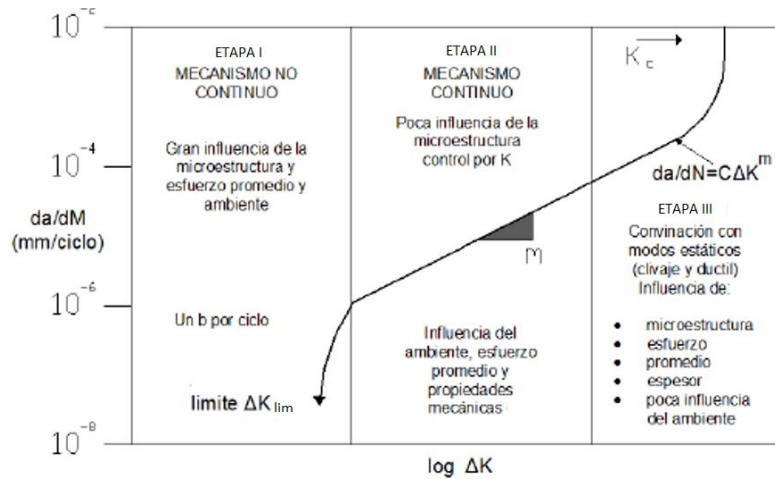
$10^{-2}$

$10^{-4}$

da/dM (mm/ciclo)

$10^{-6}$

$10^{-8}$

ETAPA I

MECANISMO NO CONTINUO

Gran influencia de la microestructura y esfuerzo promedio y ambiente

Un b por ciclo

limite $\Delta K_{lim}$

ETAPA II

MECANISMO CONTINUO

Poca influencia de la microestructura control por K

m

Influencia del ambiente, esfuerzo promedio y propiedades mecánicas

$K_c$

$da/dN=C\Delta K^m$

ETAPA III

Convinación con modos estáticos (clivaje y ductil) Influencia de:

- microestructura
- esfuerzo
- promedio
- espesor
- poca influencia del ambiente

log ΔK